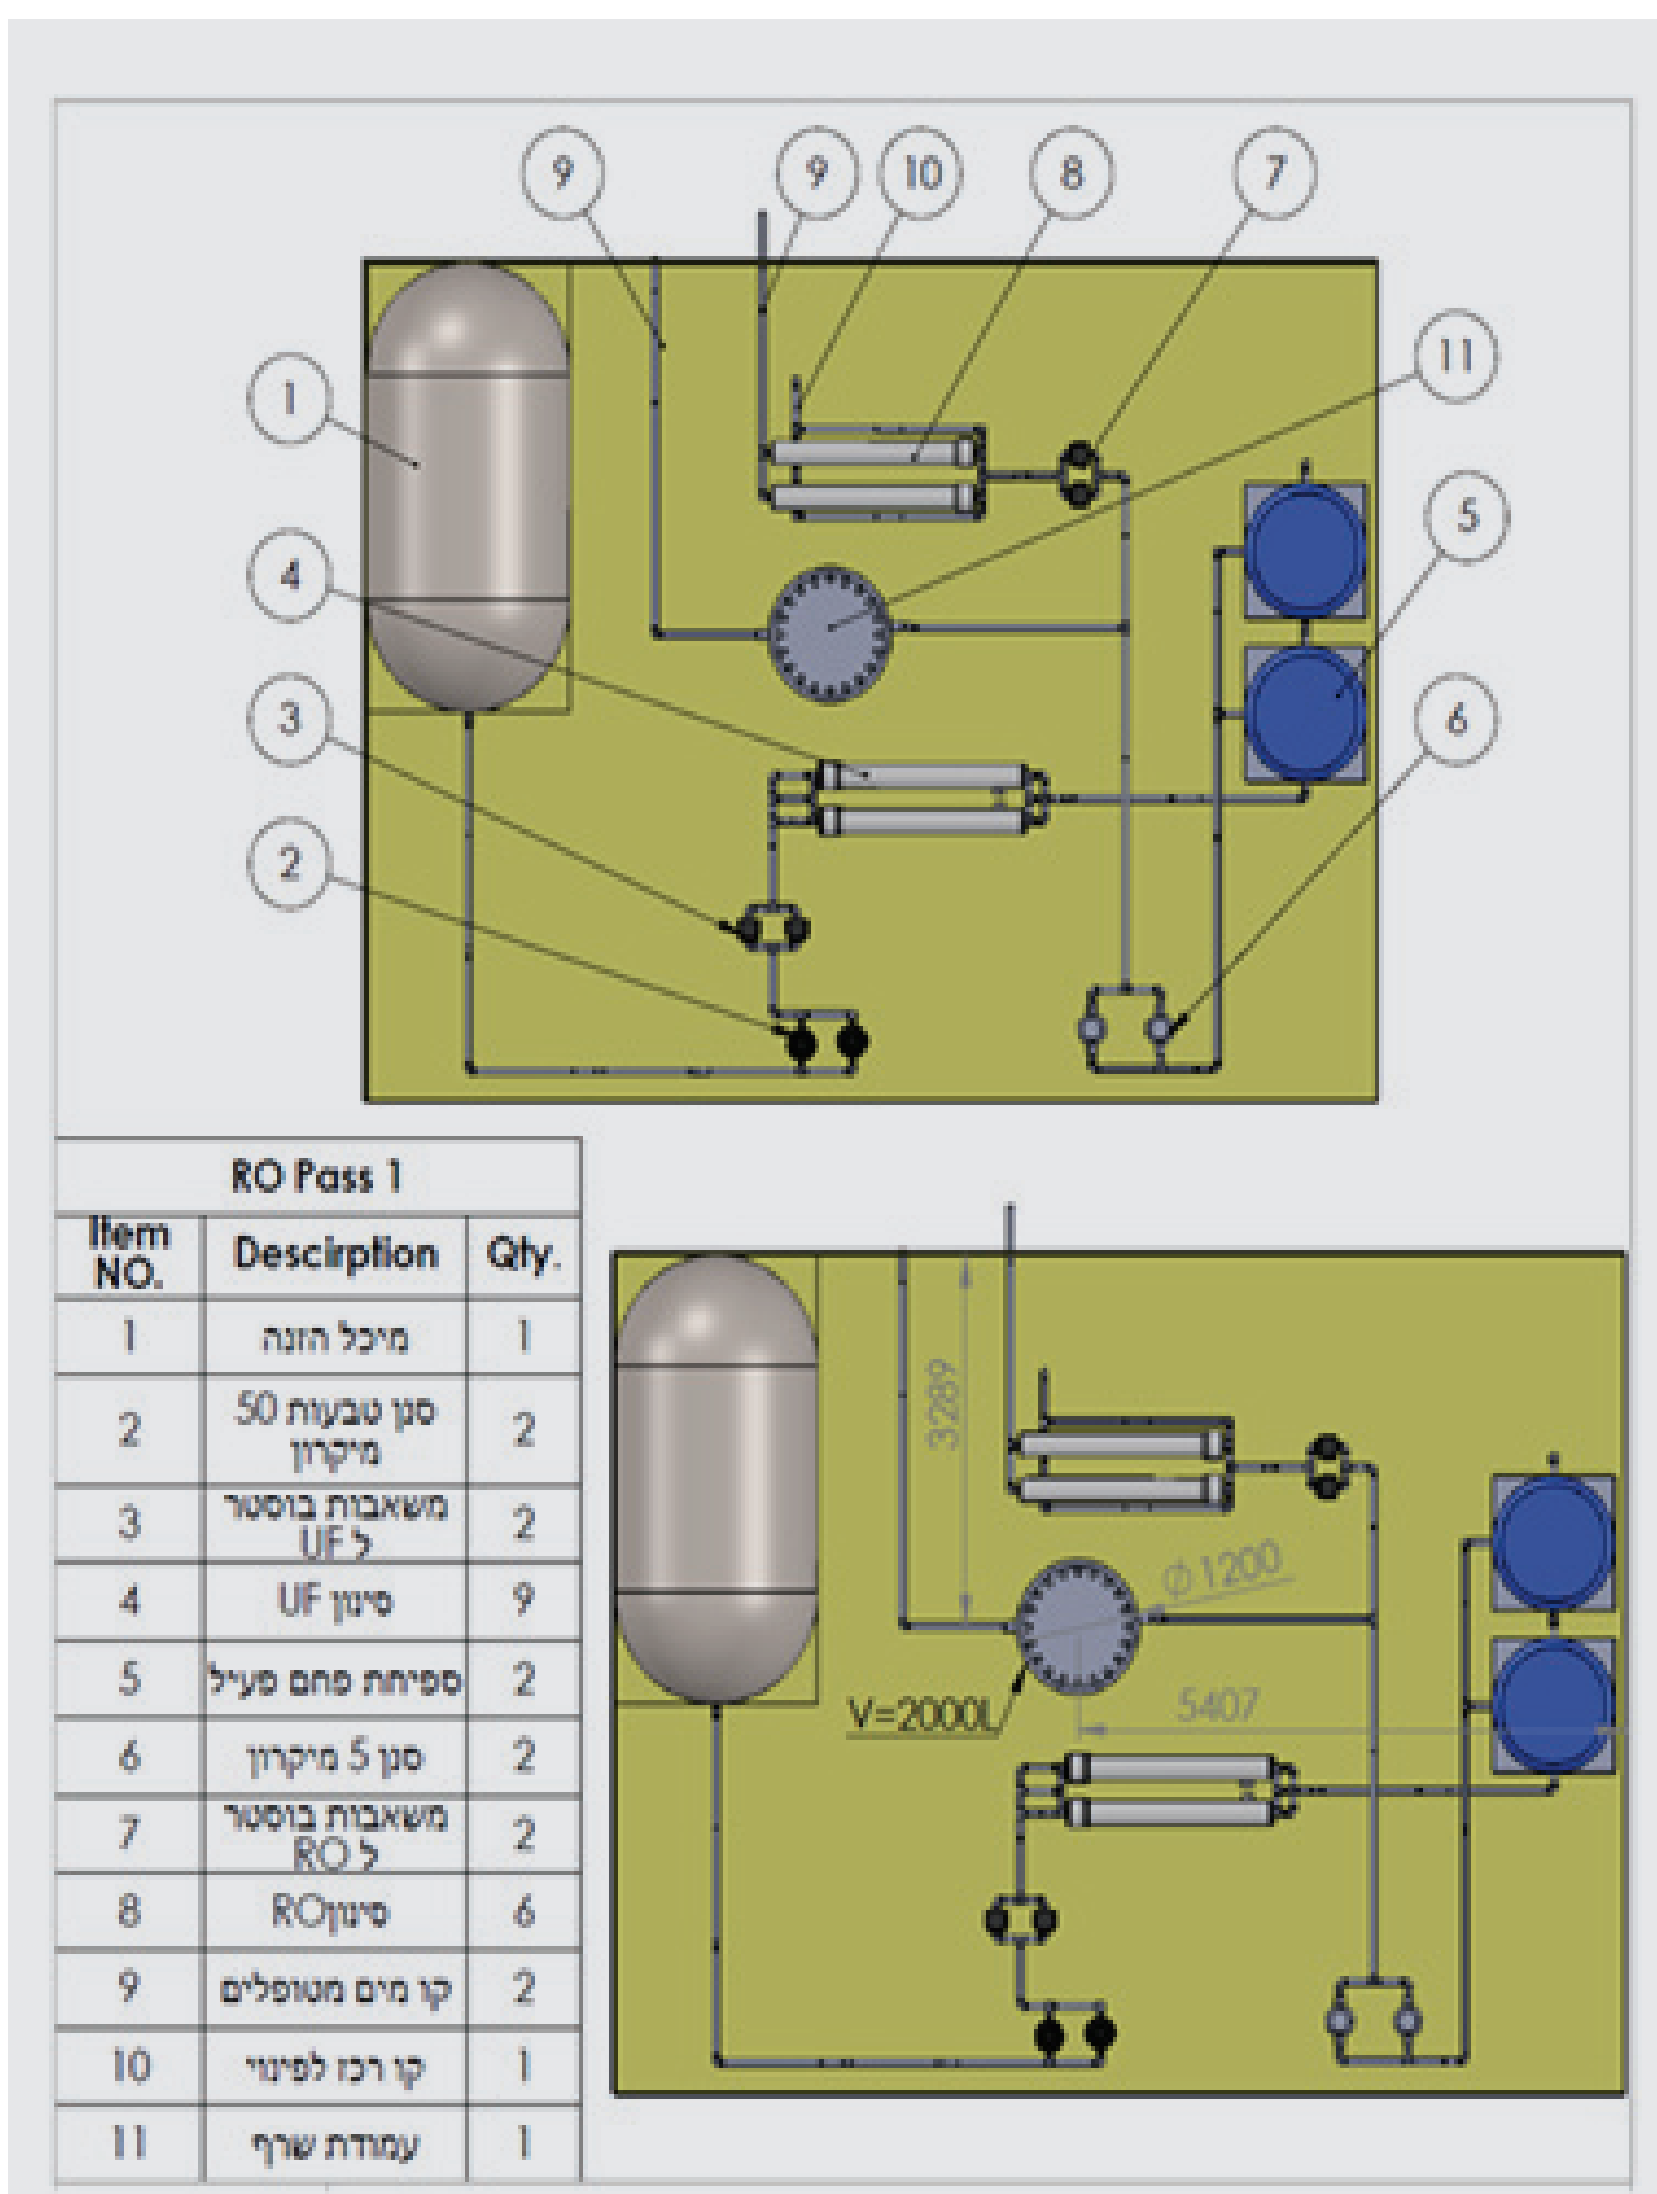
9 9 10 8 7

1

11

4

5

3

6

2

RO Pass 1

| Item NO. | Description | Qty. |
|---|---|---|
| 1 | מיכל הזנה | 1 |
| 2 | סנן טבעות 50 מיקרון | 2 |
| 3 | משאבות בוסטר ל UF | 2 |
| 4 | סינון UF | 9 |
| 5 | ספיחות פחם פעיל | 2 |
| 6 | סנן 5 מיקרון | 2 |
| 7 | משאבות בוסטר ל RO | 2 |
| 8 | סינוןRO | 6 |
| 9 | קו מים מטופלים | 2 |
| 10 | קו רכז לפינוי | 1 |
| 11 | עמודת שרף | 1 |

3289

$\phi$ 1200

V=2000L

5407